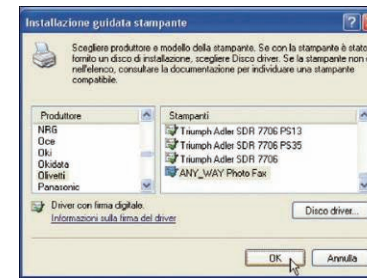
Installazione guidata stampante

Scegliere produttore e modello della stampante. Se con la stampante è stato fornito un disco di installazione, scegliere Disco driver. Se la stampante non è nell'elenco, consultare la documentazione per individuare una stampante compatibile.

| Produttore | Stampanti |
|---|---|
| NRG | Triumph Adler SDR 7706 PS13 |
| Oce | Triumph Adler SDR 7706 PS35 |
| Oki | Triumph Adler SDR 7706 |
| Okidata | ANY_WAY Photo Fax |
| Olivetti | |
| Panasonic | |

Driver con firma digitale.
Informazioni sulla firma del driver

Disco driver...

OK
Annulla